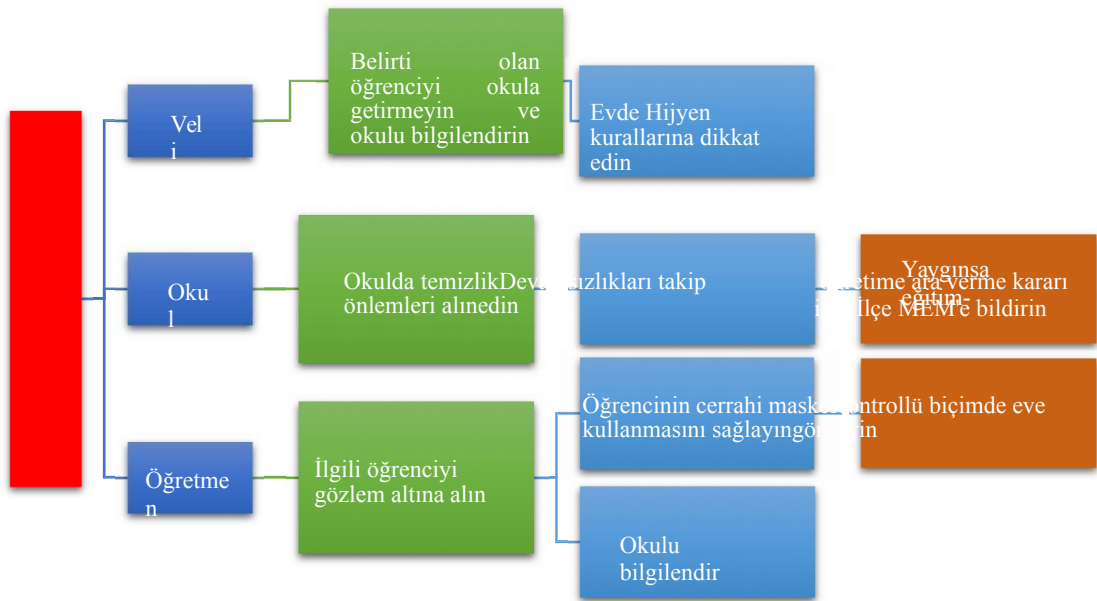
Veli

Belirti olan öğrenciyi okula getirmeyin ve okulu bilgilendirin

Evde Hijyen kurallarına dikkat edin

Okul

Okulda temizlik önlemleri alınedin

Dev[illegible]sızlıkları takip

Yaygınsa eğitim-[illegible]etime ara verme kararı i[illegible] İlçe MEM'e bildirin

Öğretmen

İlgili öğrenciyi gözlem altına alın

Öğrencinin cerrahi mask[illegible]ntrollü biçimde eve kullanmasını sağlayıngö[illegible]in

Okulu bilgilendir